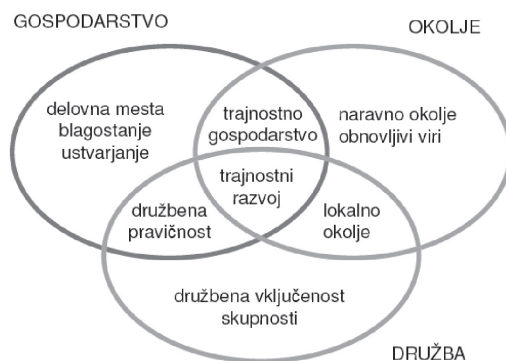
GOSPODARSTVO

OKOLJE

delovna mesta blagostanje ustvarjanje

trajnostno gospodarstvo

naravno okolje obnovljivi viri

trajnostni razvoj

družbena pravičnost

lokalno okolje

družbena vključenost skupnosti

DRUŽBA